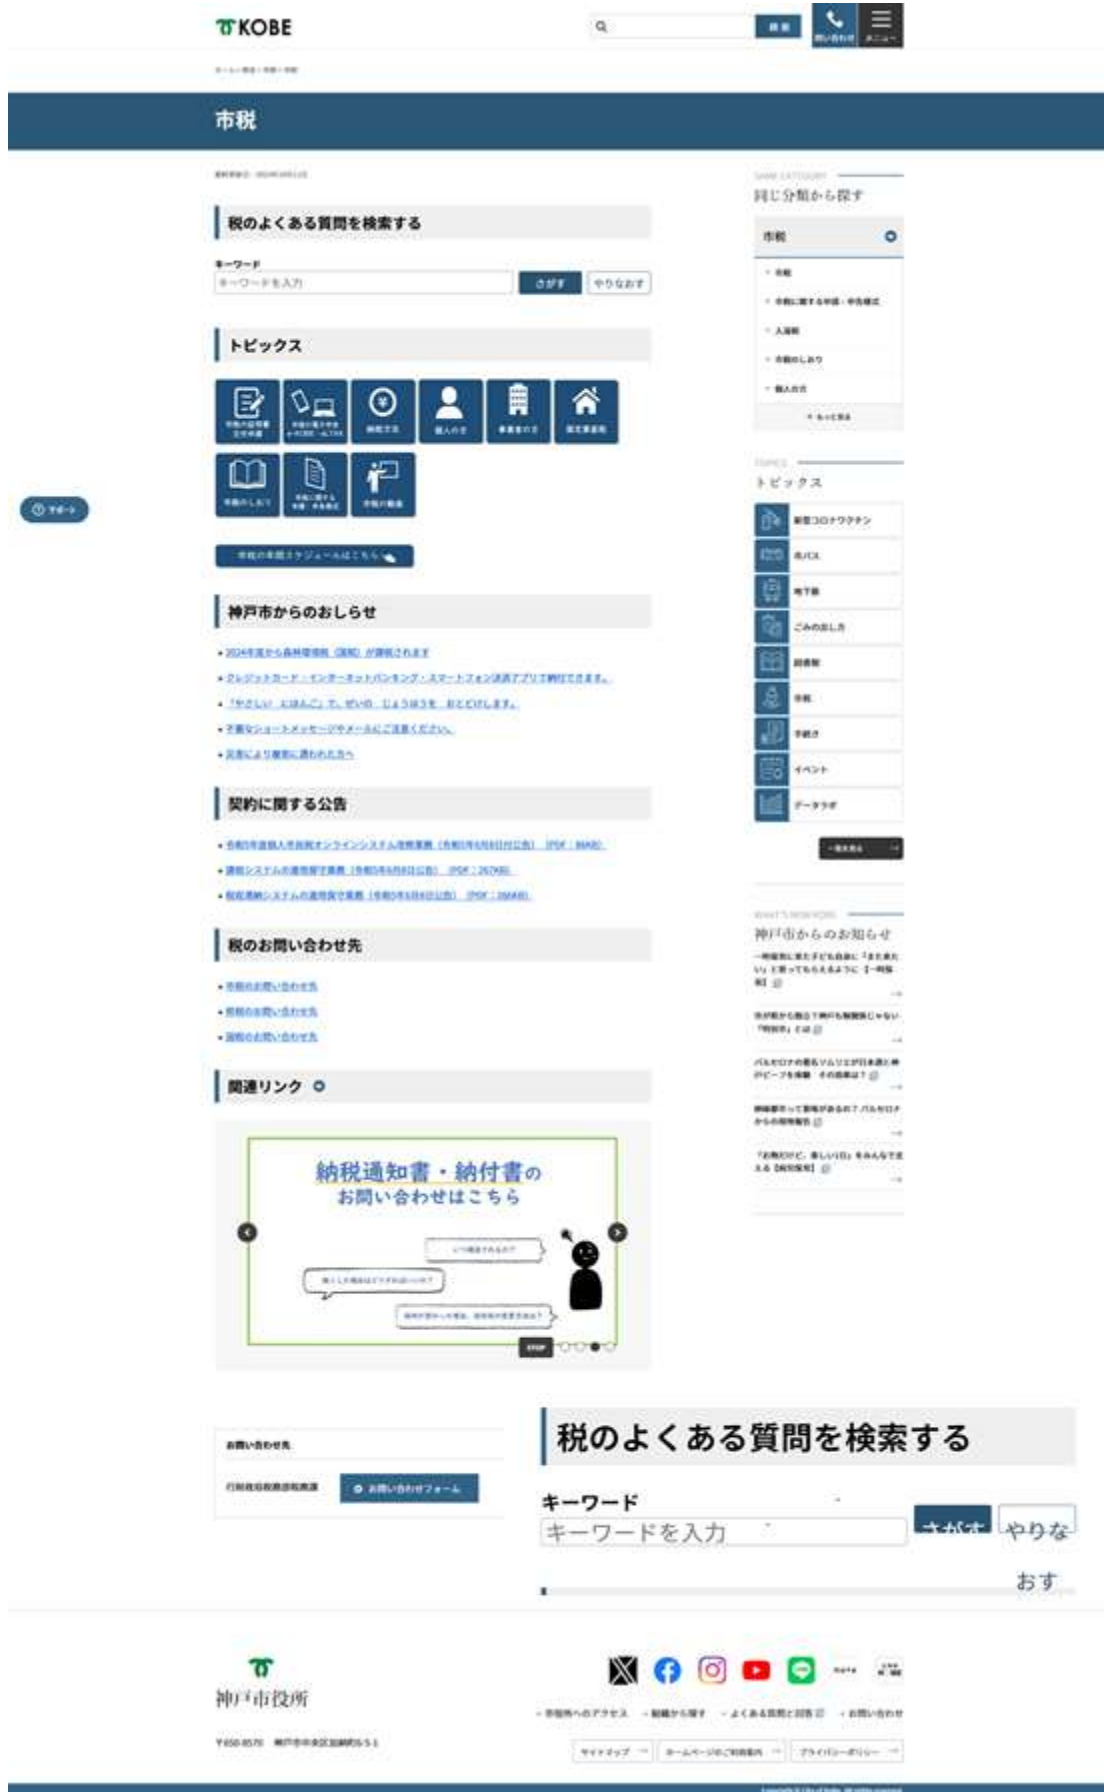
KOBE

検索

問い合わせ　メニュー

市税

同じ分類から探す

税のよくある質問を検索する

キーワード

キーワードを入力

さがす　やりなおす

トピックス

市税

個人の方

事業者の方

固定資産税

市税のしおり

市税の報告

トピックス

新型コロナワクチン

市バス

地下鉄

ごみの出し方

図書館

手続き

イベント

データラボ

神戸市からのおしらせ

神戸市からのお知らせ

契約に関する公告

税のお問い合わせ先

関連リンク

納税通知書・納付書の
お問い合わせはこちら

STOP

お問い合わせ先

お問い合わせフォーム

税のよくある質問を検索する

キーワード

キーワードを入力

さがす　やりなおす

神戸市役所

よくある質問と回答

お問い合わせ

サイトマップ

プライバシーポリシー